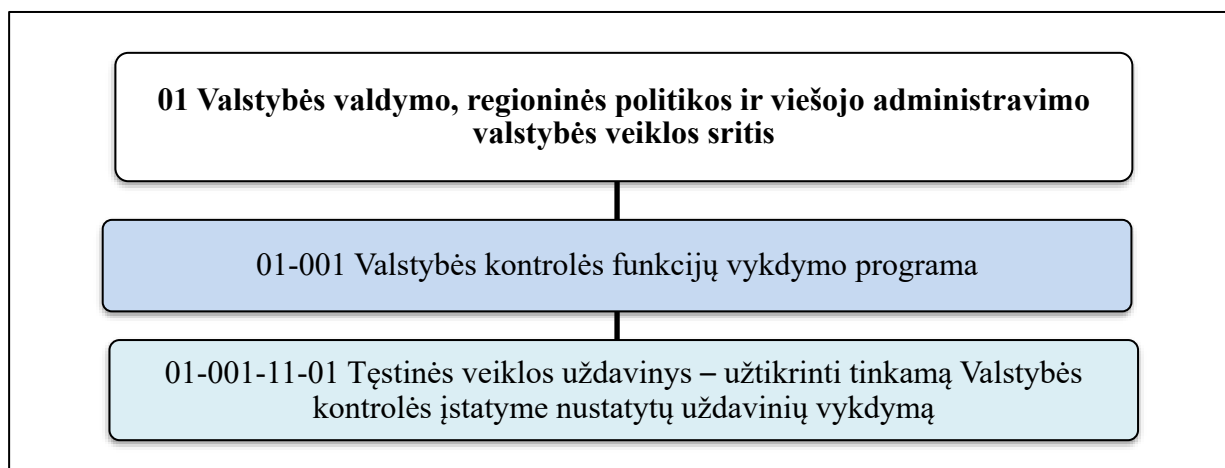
**01 Valstybės valdymo, regioninės politikos ir viešojo administravimo valstybės veiklos sritis**

01-001 Valstybės kontrolės funkcijų vykdymo programa

01-001-11-01 Tęstinės veiklos uždavinys – užtikrinti tinkamą Valstybės kontrolės įstatyme nustatytų uždavinių vykdymą